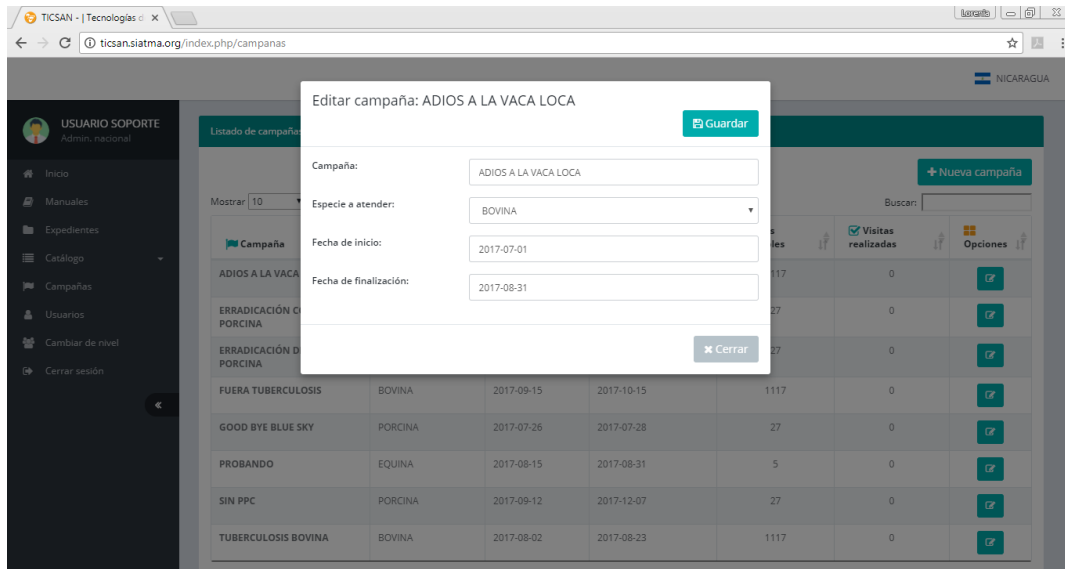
TICSAN - | Tecnologías d ×

Lorena

ticsan.siatma.org/index.php/campanas

NICARAGUA

USUARIO SOPORTE
Admin. nacional

Inicio
Manuales
Expedientes
Catálogo
Campañas
Usuarios
Cambiar de nivel
Cerrar sesión

Listado de campañas

Nueva campaña

Mostrar 10

Buscar:

| Campaña | | | | s les | Visitas realizadas | Opciones |
|---|---|---|---|---|---|---|
| ADIOS A LA VACA | | | | 1117 | 0 | |
| ERRADICACIÓN C PORCINA | | | | 27 | 0 | |
| ERRADICACIÓN D PORCINA | | | | 27 | 0 | |
| FUERA TUBERCULOSIS | BOVINA | 2017-09-15 | 2017-10-15 | 1117 | 0 | |
| GOOD BYE BLUE SKY | PORCINA | 2017-07-26 | 2017-07-28 | 27 | 0 | |
| PROBANDO | EQUINA | 2017-08-15 | 2017-08-31 | 5 | 0 | |
| SIN PPC | PORCINA | 2017-09-12 | 2017-12-07 | 27 | 0 | |
| TUBERCULOSIS BOVINA | BOVINA | 2017-08-02 | 2017-08-23 | 1117 | 0 | |

Editar campaña: ADIOS A LA VACA LOCA

Guardar

Campaña: ADIOS A LA VACA LOCA

Especie a atender: BOVINA

Fecha de inicio: 2017-07-01

Fecha de finalización: 2017-08-31

Cerrar